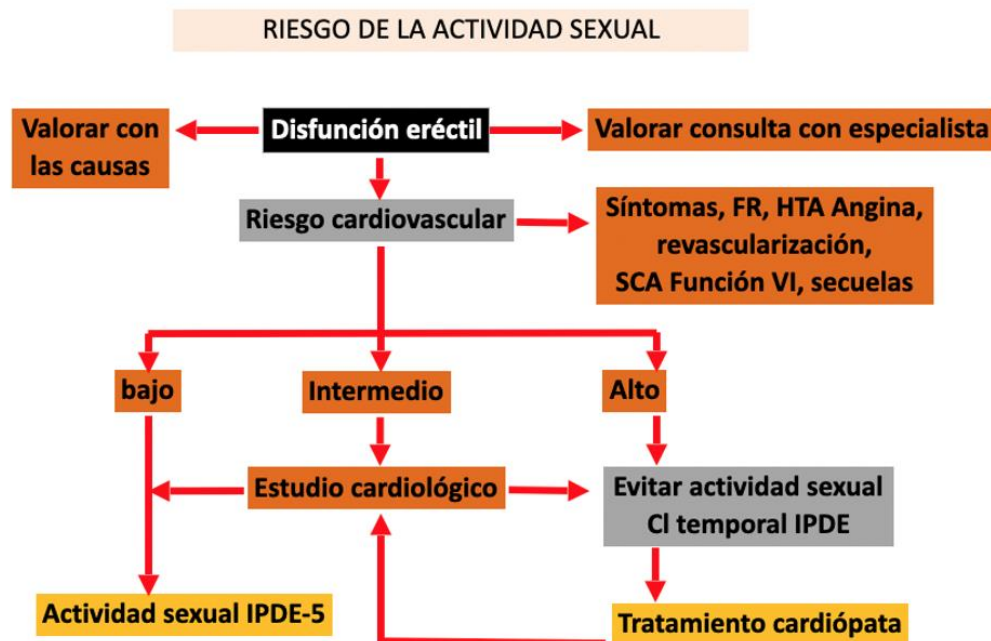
RIESGO DE LA ACTIVIDAD SEXUAL

Valorar con las causas

Disfunción eréctil

Valorar consulta con especialista

Riesgo cardiovascular

Síntomas, FR, HTA Angina, revascularización, SCA Función VI, secuelas

bajo

Intermedio

Alto

Estudio cardiológico

Evitar actividad sexual Cl temporal IPDE

Actividad sexual IPDE-5

Tratamiento cardiópata